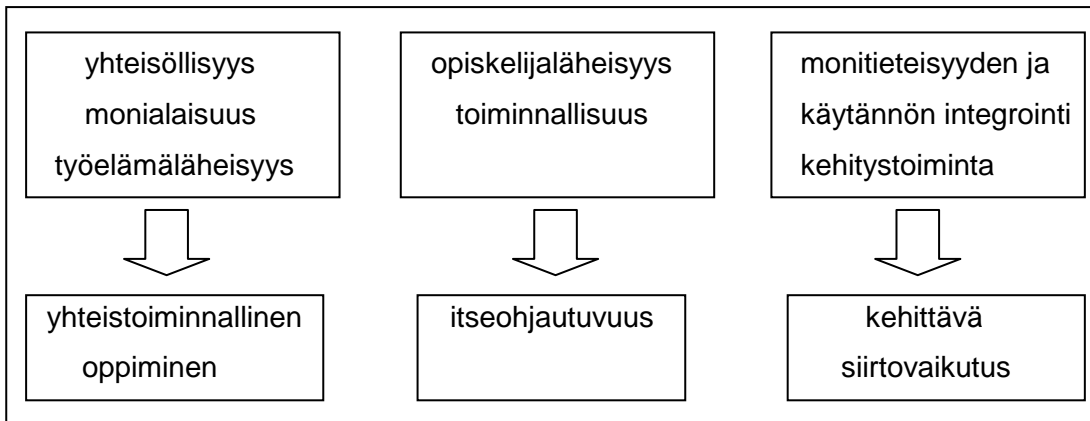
yhteisöllisyys
monialaisuus
työelämäläheisyys

opiskelijaläheisyys
toiminnallisuus

monitieteisyyden ja
käytännön integrointi
kehitystoiminta

yhteistoiminnallinen
oppiminen

itseohjautuvuus

kehittävä
siirtovaikutus